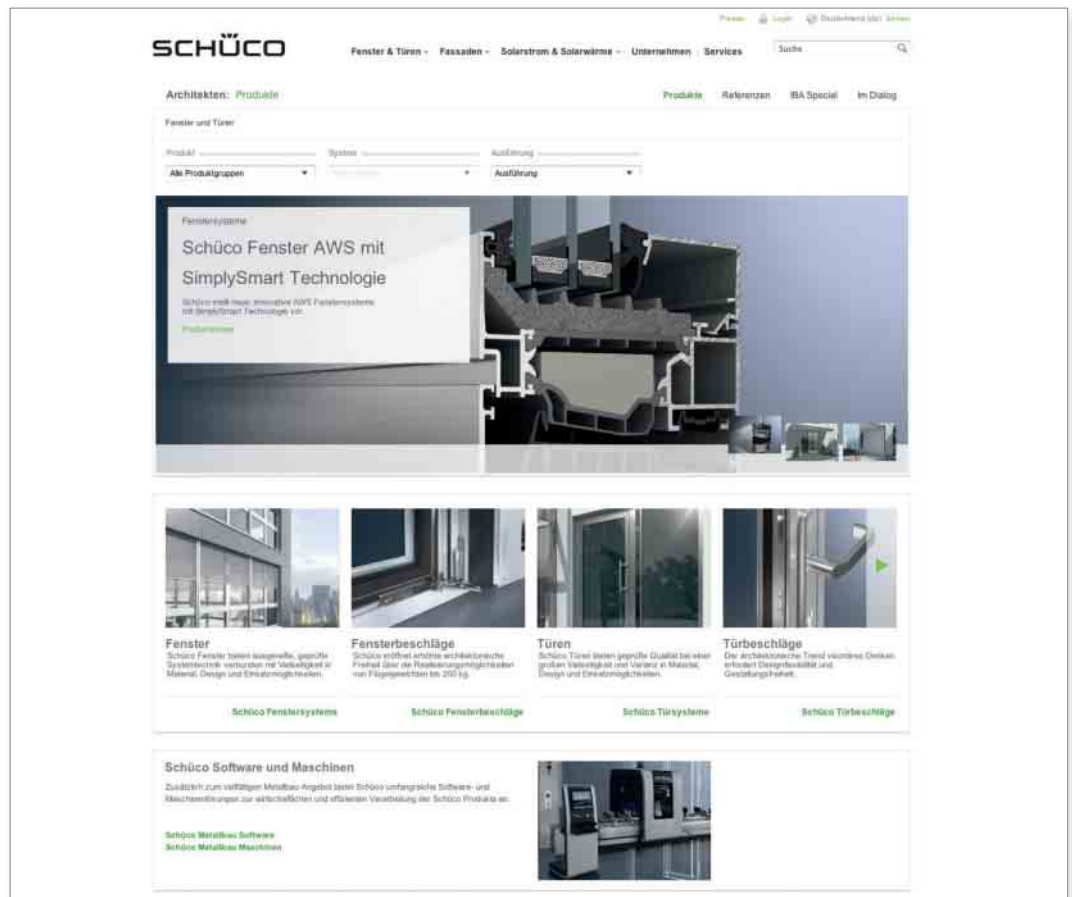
Presse Login Deutschland (de) Ändern

SCHÜCO

Fenster & Türen Fassaden Solarstrom & Solarwärme Unternehmen Services

Suche

Architekten: Produkte

Produkte Referenzen IBA Special Im Dialog

Fenster und Türen

Produkt

System

Ausführung

Alle Produktgruppen

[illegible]

Ausführung

Fenstersysteme

Schüco Fenster AWS mit SimplySmart Technologie

Schüco stellt neue, innovative AWS Fenstersysteme mit SimplySmart Technologie vor.

Produktinfos

Fenster
Schüco Fenster bieten ausgereifte, geprüfte Systemtechnik verbunden mit Vielseitigkeit in Material, Design und Einsatzmöglichkeiten.

Fensterbeschläge
Schüco eröffnet erhöhte architektonische Freiheit über die Realisierungsmöglichkeiten von Flügelgewichten bis 200 kg.

Türen
Schüco Türen bieten geprüfte Qualität bei einer großen Vielseitigkeit und Varianz in Material, Design und Einsatzmöglichkeiten.

Türbeschläge
Der architektonische Trend visionären Denken erfordert Designflexibilität und Gestaltungsfreiheit.

Schüco Fenstersysteme

Schüco Fensterbeschläge

Schüco Türsysteme

Schüco Türbeschläge

Schüco Software und Maschinen

Zusätzlich zum vielfältigen Metallbau-Angebot bietet Schüco umfangreiche Software- und Maschinenlösungen zur wirtschaftlichen und effizienten Verarbeitung der Schüco Produkte an.

Schüco Metallbau Software
Schüco Metallbau Maschinen